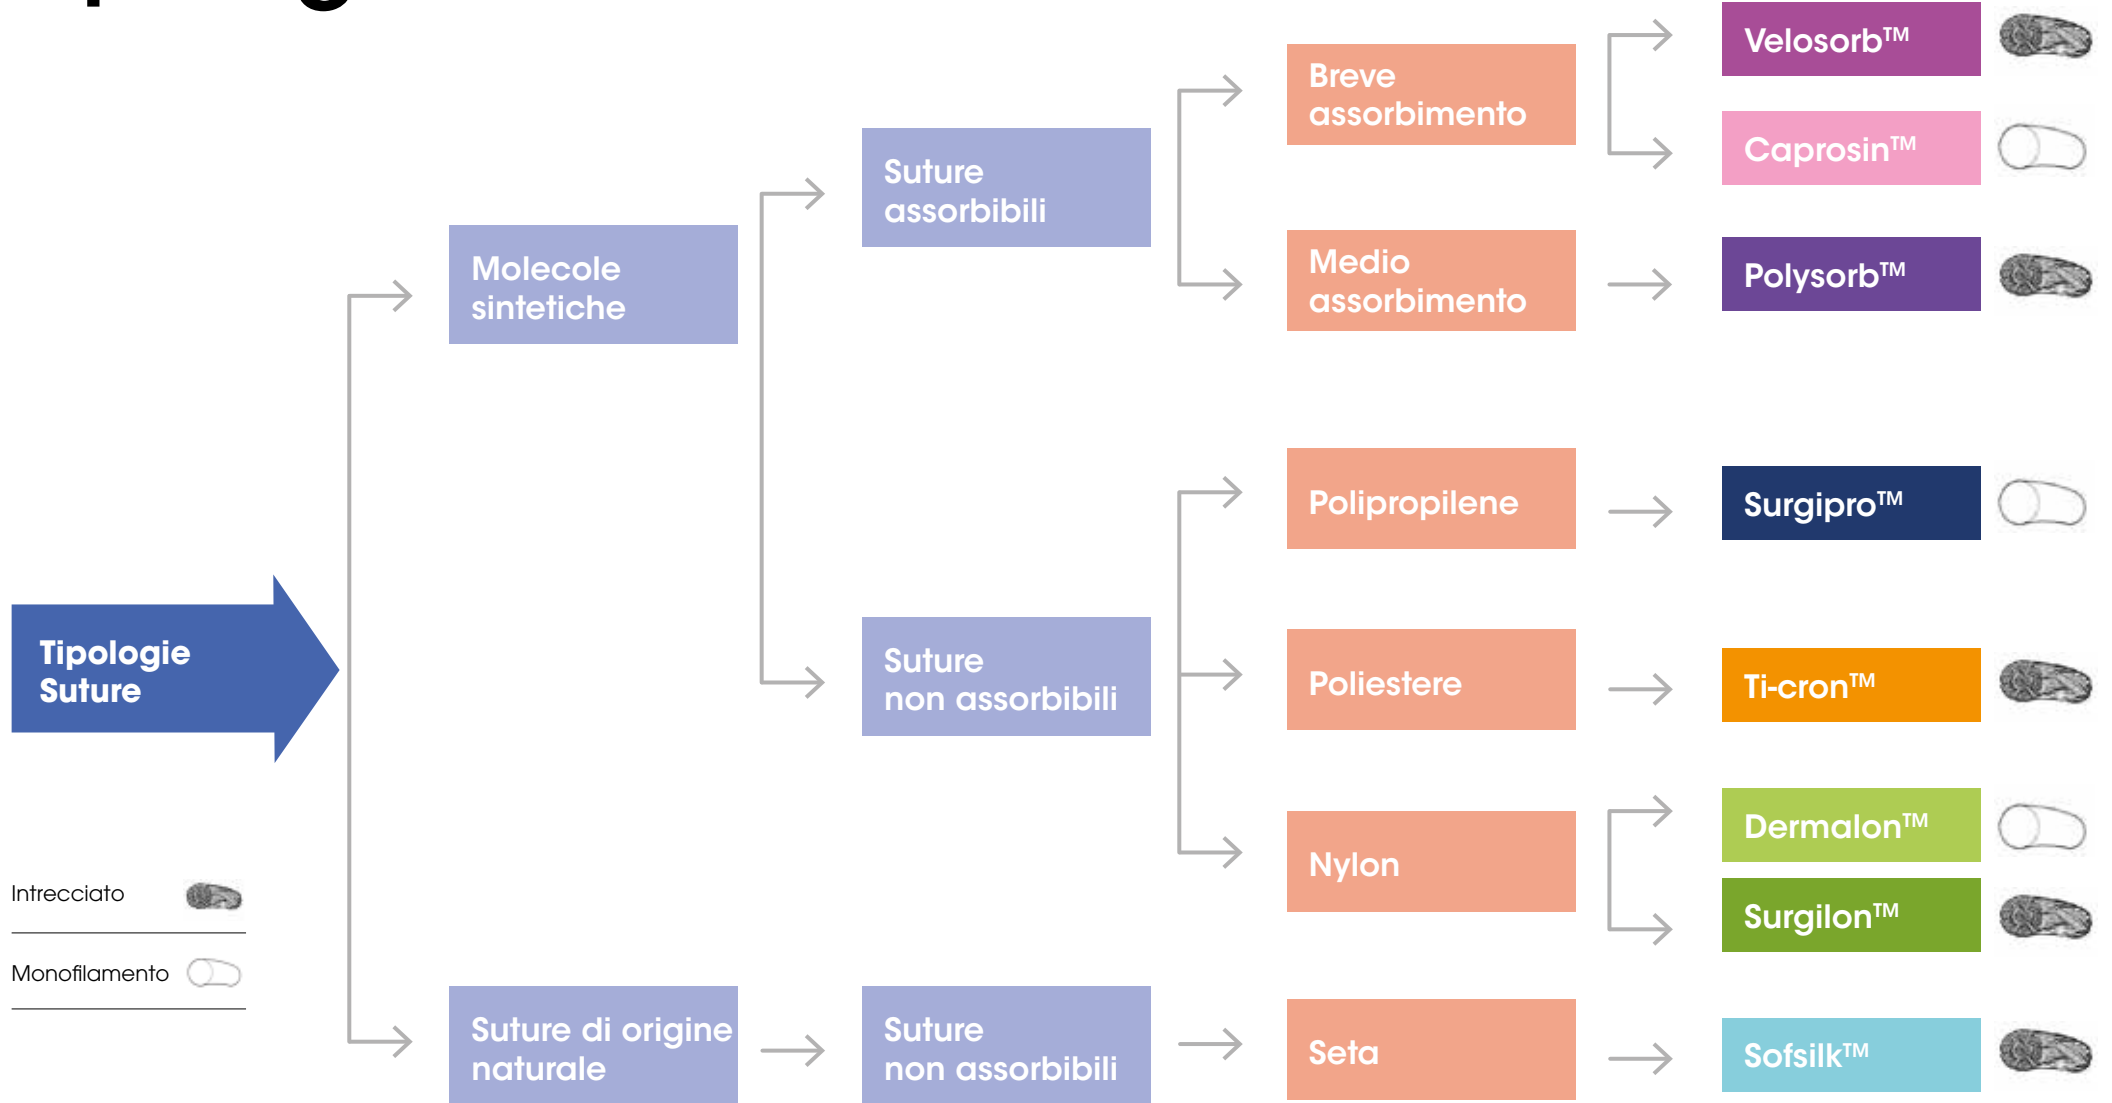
Tipologie Suture

Molecole sintetiche

Suture assorbibili

Breve assorbimento

Velosorb™

Caprosin™

Medio assorbimento

Polysorb™

Suture non assorbibili

Polipropilene

Surgipro™

Poliestere

Ti-cron™

Nylon

Dermalon™

Surgilon™

Suture di origine naturale

Suture non assorbibili

Seta

Sofsilk™

Intrecciato

Monofilamento